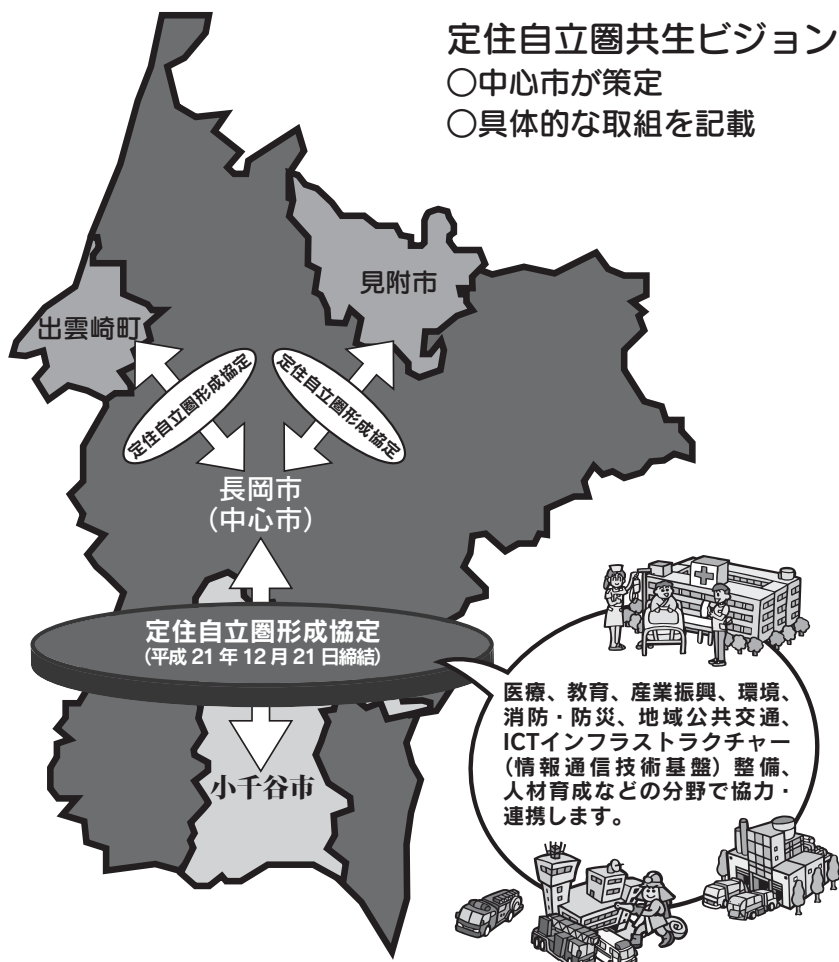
定住自立圏共生ビジョン
○中心市が策定
○具体的な取組を記載

見附市

出雲崎町

定住自立圏形成協定

定住自立圏形成協定

長岡市
（中心市）

定住自立圏形成協定
（平成 21 年 12 月 21 日締結）

医療、教育、産業振興、環境、消防・防災、地域公共交通、ICTインフラストラクチャー（情報通信技術基盤）整備、人材育成などの分野で協力・連携します。

小千谷市